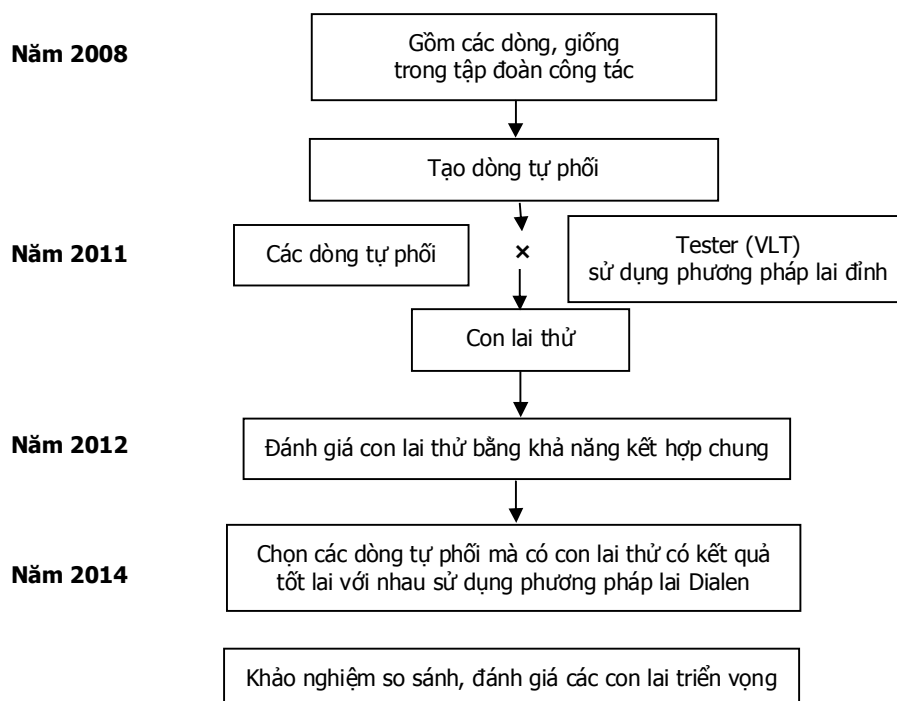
Năm 2008

Gồm các dòng, giống trong tập đoàn công tác

Tạo dòng tự phối

Năm 2011

Các dòng tự phối

×

Tester (VLT) sử dụng phương pháp lai đỉnh

Con lai thử

Năm 2012

Đánh giá con lai thử bằng khả năng kết hợp chung

Năm 2014

Chọn các dòng tự phối mà có con lai thử có kết quả tốt lai với nhau sử dụng phương pháp lai Dialen

Khảo nghiệm so sánh, đánh giá các con lai triển vọng